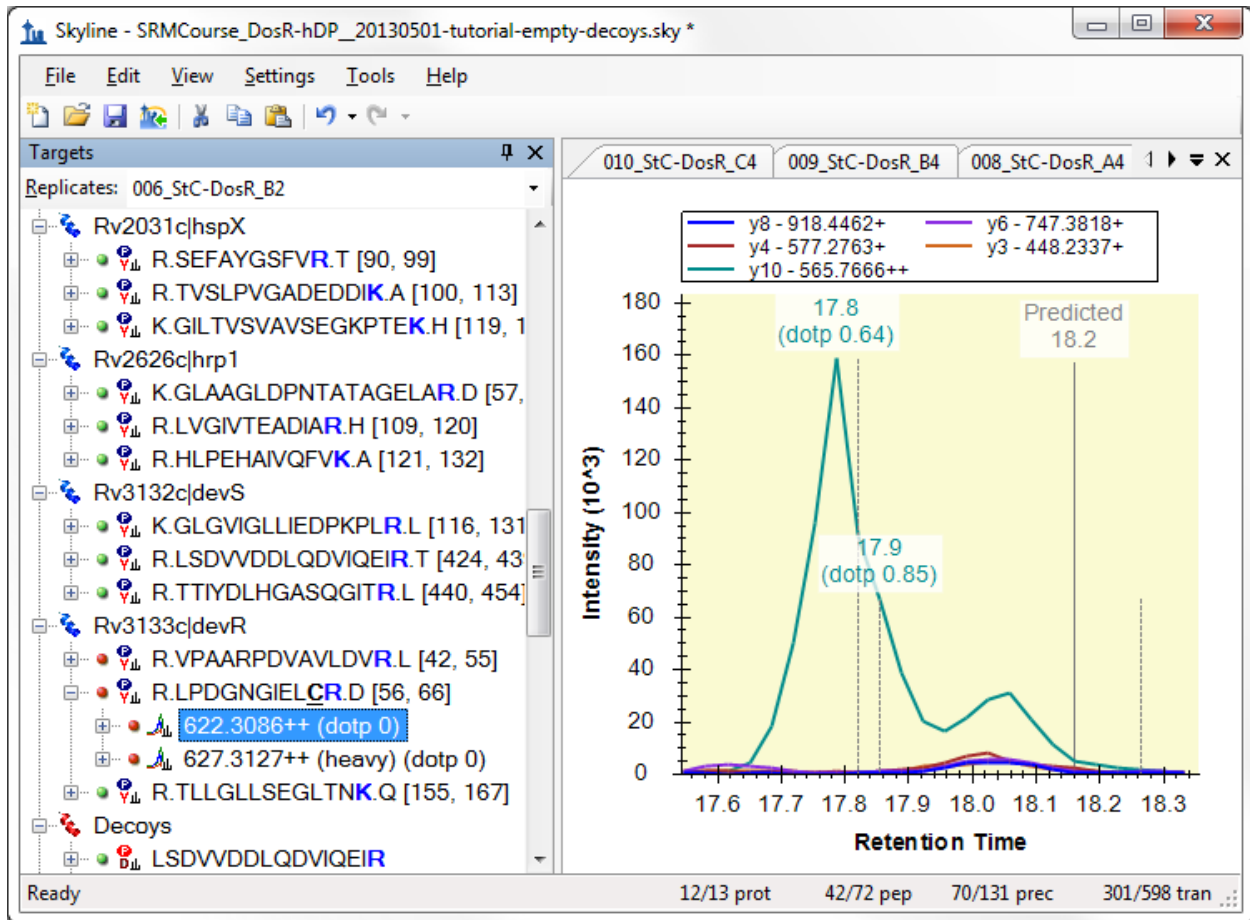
Skyline - SRMCourse_DosR-hDP__20130501-tutorial-empty-decoys.sky *

File Edit View Settings Tools Help

Targets

Replicates: 006_StC-DosR_B2

Rv2031c|hspX
R.SEFAYGSFVR.T [90, 99]
R.TVSLPVGADEDDIK.A [100, 113]
K.GILTVSVAVSEGKPTEK.H [119, 1
Rv2626c|hrp1
K.GLAAGLDPNTATAGELAR.D [57,
R.LVGIVTEADIAR.H [109, 120]
R.HLPEHAIVQFVK.A [121, 132]
Rv3132c|devS
K.GLGVIGLLIEDPKPLR.L [116, 131
R.LSDVVDDLQDVIQEIR.T [424, 43
R.TTIYDLHGASQGITR.L [440, 454]
Rv3133c|devR
R.VPAARPDVAVLDVR.L [42, 55]
R.LPDGNGIELCR.D [56, 66]
622.3086++ (dotp 0)
627.3127++ (heavy) (dotp 0)
R.TLLGLLSEGLTNK.Q [155, 167]
Decoys
LSDVVDDLQDVIQEIR

010_StC-DosR_C4 | 009_StC-DosR_B4 | 008_StC-DosR_A4

y8 - 918.4462+
y6 - 747.3818+
y4 - 577.2763+
y3 - 448.2337+
y10 - 565.7666++

17.8
(dotp 0.64)

Predicted
18.2

17.9
(dotp 0.85)

Intensity (10^3)

180
160
140
120
100
80
60
40
20
0

17.6 17.7 17.8 17.9 18.0 18.1 18.2 18.3

Retention Time

Ready 12/13 prot 42/72 pep 70/131 prec 301/598 tran